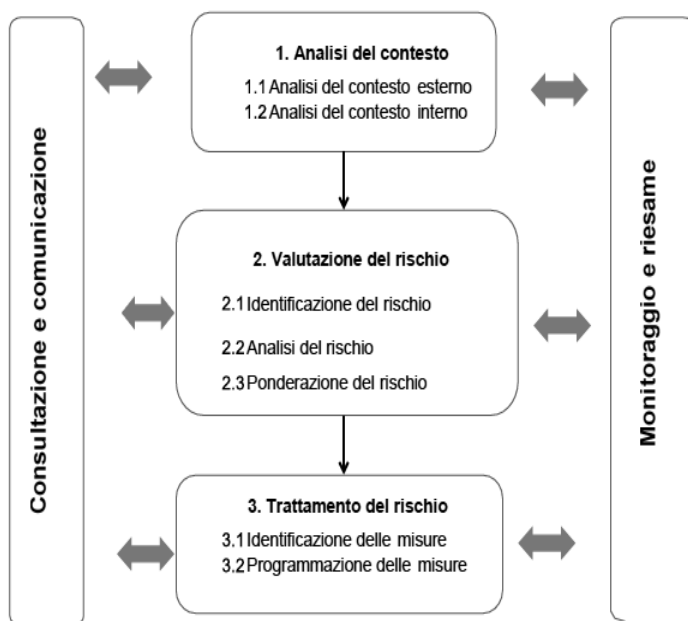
Consultazione e comunicazione

1. Analisi del contesto
1.1 Analisi del contesto esterno
1.2 Analisi del contesto interno

2. Valutazione del rischio
2.1 Identificazione del rischio
2.2 Analisi del rischio
2.3 Ponderazione del rischio

3. Trattamento del rischio
3.1 Identificazione delle misure
3.2 Programmazione delle misure

Monitoraggio e riesame